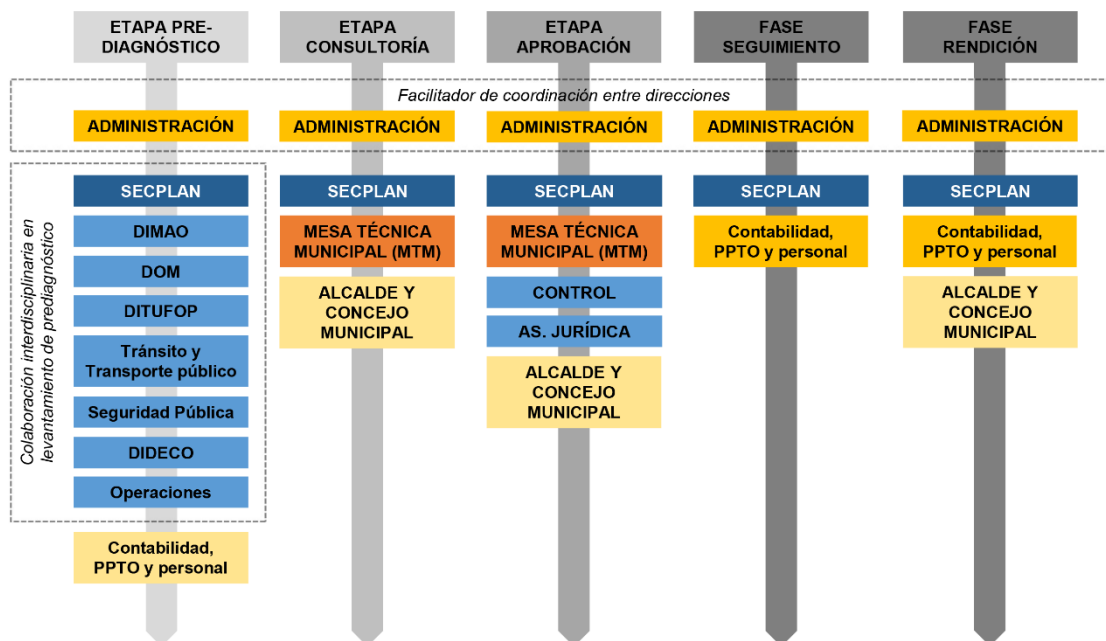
ETAPA PRE-DIAGNÓSTICO

ETAPA CONSULTORÍA

ETAPA APROBACIÓN

FASE SEGUIMIENTO

FASE RENDICIÓN

Facilitador de coordinación entre direcciones

ADMINISTRACIÓN

ADMINISTRACIÓN

ADMINISTRACIÓN

ADMINISTRACIÓN

ADMINISTRACIÓN

Colaboración interdisciplinaria en levantamiento de prediagnóstico

SECPLAN

DIMAO

DOM

DITUFOP

Tránsito y Transporte público

Seguridad Pública

DIDECO

Operaciones

Contabilidad, PPTO y personal

SECPLAN

MESA TÉCNICA MUNICIPAL (MTM)

ALCALDE Y CONCEJO MUNICIPAL

SECPLAN

MESA TÉCNICA MUNICIPAL (MTM)

CONTROL

AS. JURÍDICA

ALCALDE Y CONCEJO MUNICIPAL

SECPLAN

Contabilidad, PPTO y personal

SECPLAN

Contabilidad, PPTO y personal

ALCALDE Y CONCEJO MUNICIPAL